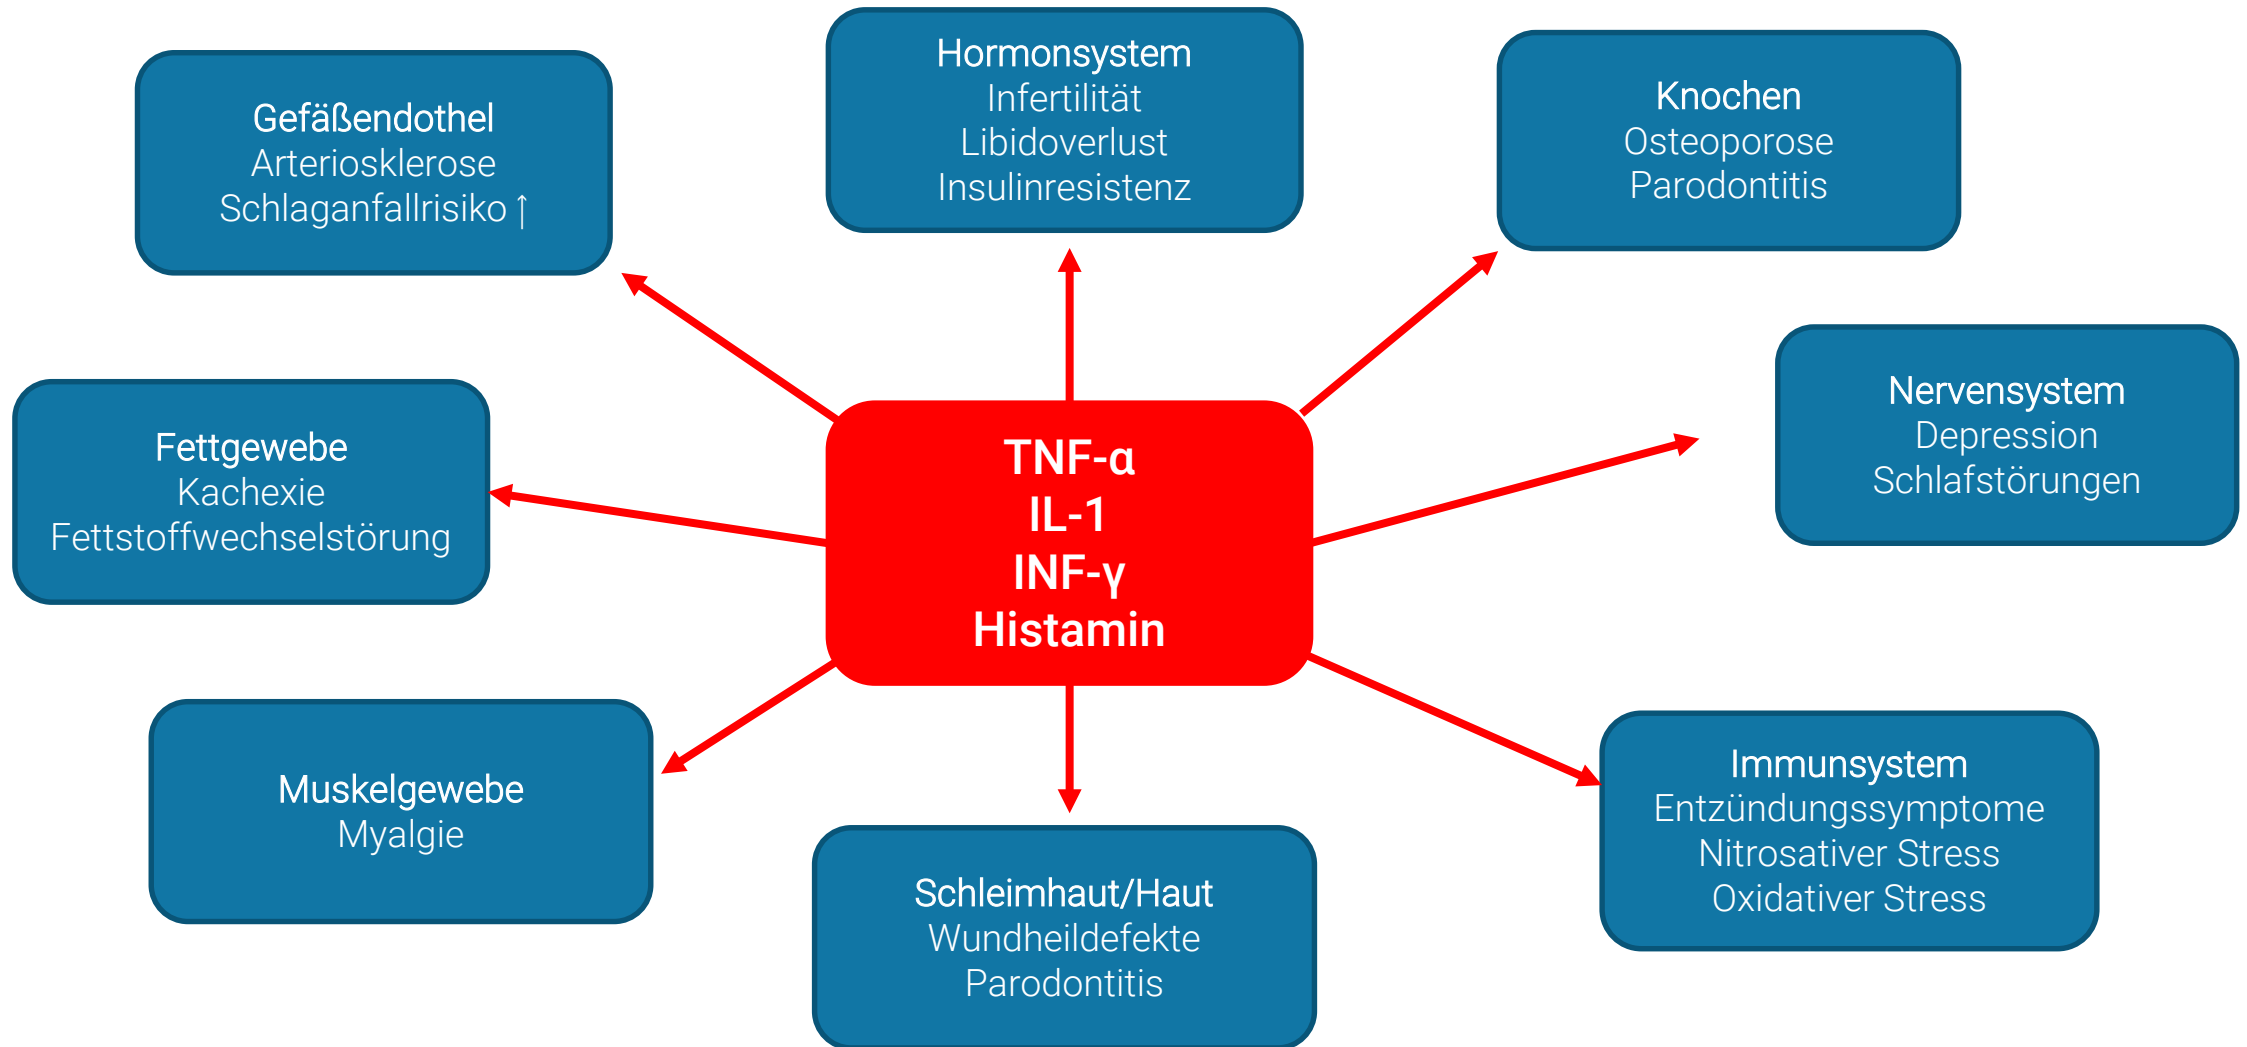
Gefäßendothel
Arteriosklerose
Schlaganfallrisiko ↑

Hormonsystem
Infertilität
Libidoverlust
Insulinresistenz

Knochen
Osteoporose
Parodontitis

Fettgewebe
Kachexie
Fettstoffwechselstörung

TNF-α
IL-1
INF-γ
Histamin

Nervensystem
Depression
Schlafstörungen

Muskelgewebe
Myalgie

Schleimhaut/Haut
Wundheildefekte
Parodontitis

Immunsystem
Entzündungssymptome
Nitrosativer Stress
Oxidativer Stress